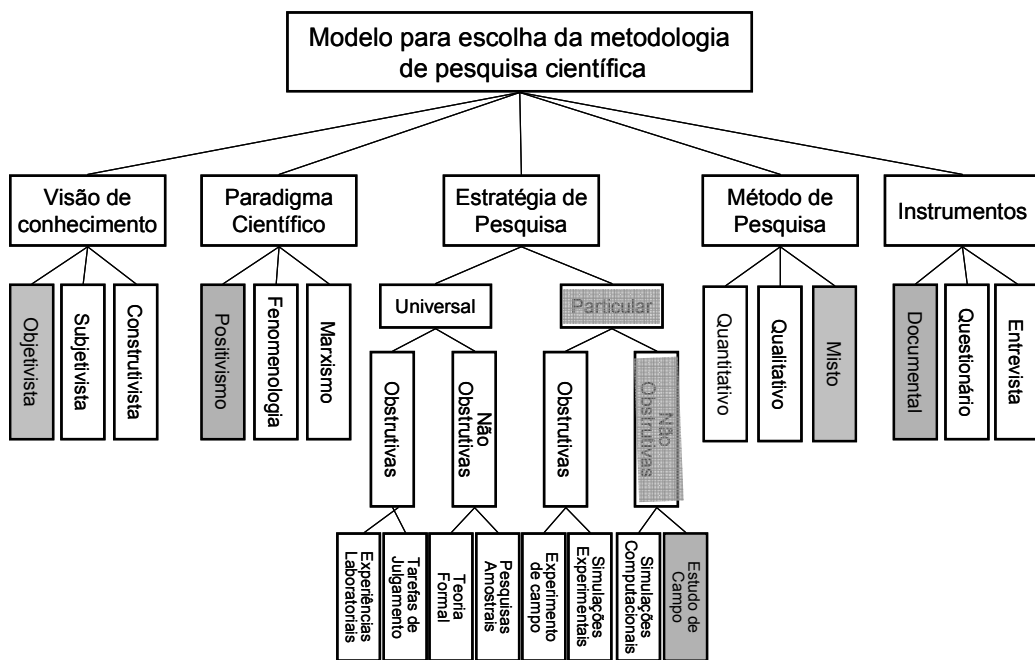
Modelo para escolha da metodologia de pesquisa científica

Visão de conhecimento

Objetivista

Subjetivista

Construtivista

Paradigma Científico

Positivismo

Fenomenologia

Marxismo

Estratégia de Pesquisa

Universal

Obstrutivas

Experiências Laboratoriais

Tarefas de Julgamento

Não Obstrutivas

Teoria Formal

Pesquisas Amostrais

Particular

Obstrutivas

Experimento de campo

Simulações Experimentais

Não Obstrutivas

Simulações Computacionais

Estudo de Campo

Método de Pesquisa

Quantitativo

Qualitativo

Misto

Instrumentos

Documental

Questionário

Entrevista